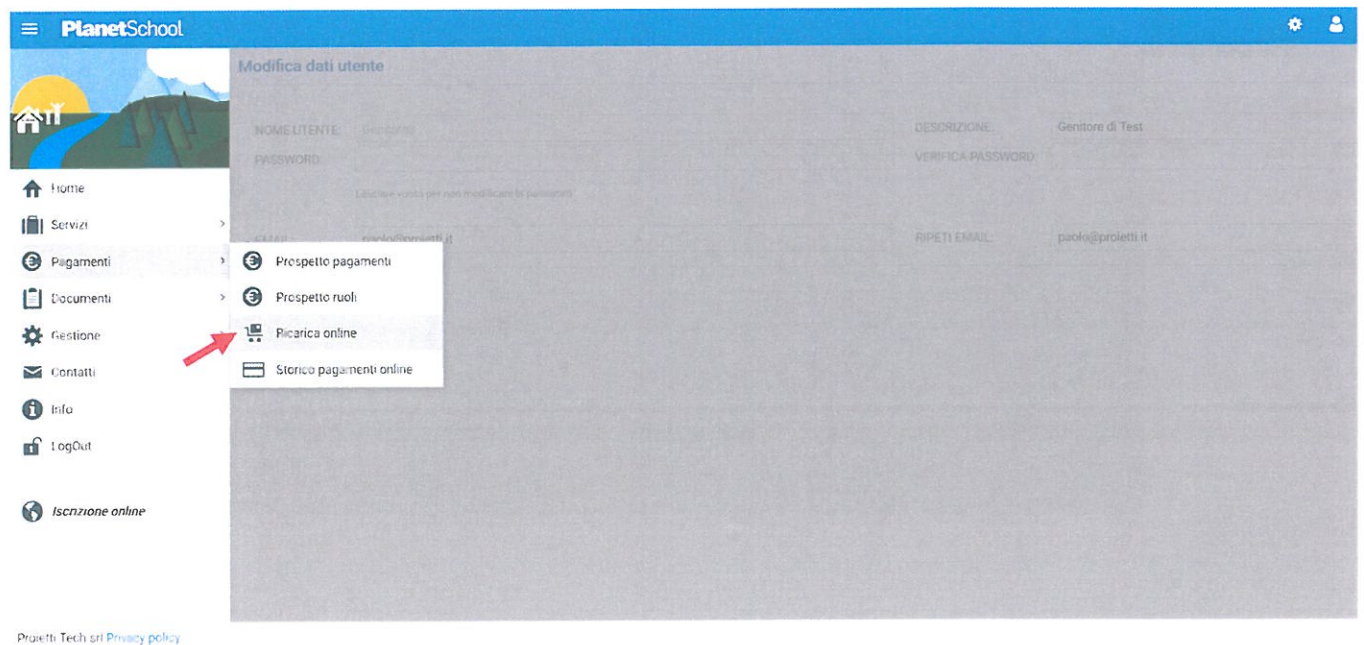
PlanetSchool

Modifica dati utente

NOME UTENTE: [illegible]
DESCRIZIONE: Genitore di Test
PASSWORD:
VERIFICA PASSWORD:
Lasciare vuota per non modificare la password
EMAIL: paolo@proietti.it
RIPETI EMAIL: paolo@proietti.it

Home
Servizi
Pagamenti
Documenti
Gestione
Contatti
Info
LogOut

Prospetto pagamenti
Prospetto ruoli
Ricarica online
Storico pagamenti online

Iscrizione online

Proietti Tech srl Privacy policy